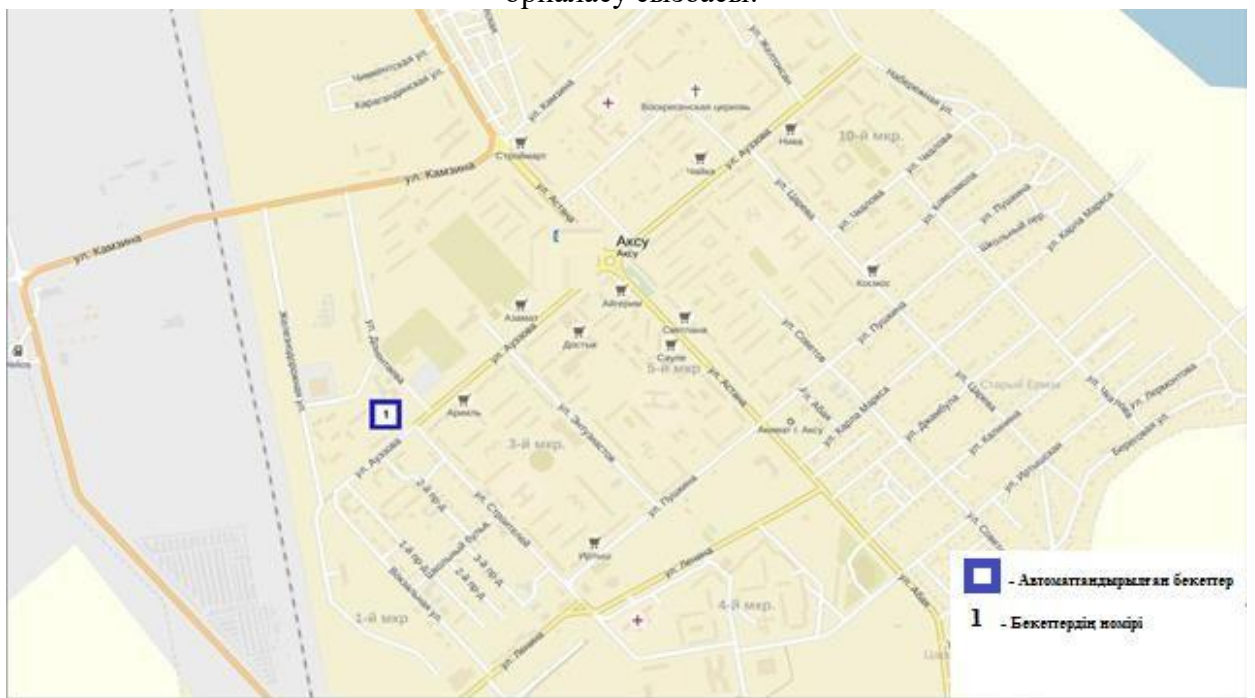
орналасу сызбасы.

Чимкентская ул.
Карагандинская ул.
ул. Камзина
Строймарт
ул. Желтоксан
Воскресенская церковь
ул. Ауэзова
Нива
10-й мкр.
Набережная ул.
Чайка
ул. Астана
ул. Целинная
ул. Чкалова
ул. Комсомольская
ул. Пушкина
Школьный пер.
ул. Карла Маркса
ул. Камзина
Аксу
Аксу
Космос
Айгерим
Азамат
ул. Дюсембаева
Достык
Светлана
Сауле
5-й мкр
ул. Советов
ул. Пушкина
Железнодорожная ул.
1
Ариель
ул. Энтузиастов
ул. Астана
Старый Ермак
Акимат г. Аксу
ул. Абая
ул. Карла Маркса
ул. Джамбула
ул. Целинная
ул. Чапаева
ул. Лермонтова
3-й мкр.
ул. Ауэзова
ул. Пушкина
ул. Калинина
ул. Иртышская
Береговая ул.
ул. Строителей
Школьный бульв.
ул. Советов
Ирина
ул. Ленина
1-й пр-д
2-й пр-д
3-й пр-д
Вокзальная ул.
4-й мкр.
1-й мкр
ул. Ленина
ул. Абая
- Автоматтандырылған бекеттер
1 - Бекеттердің номірі